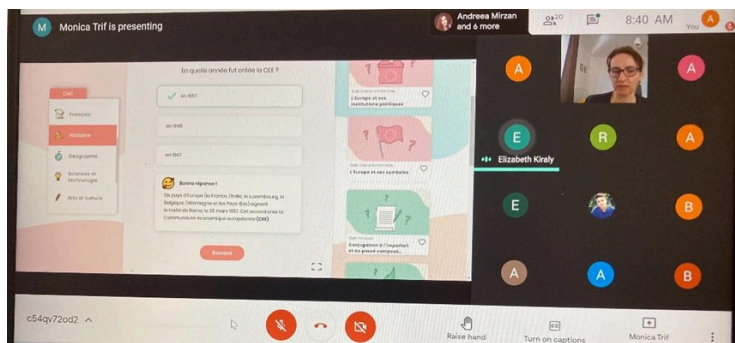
M Monica Trif is presenting

Andreea Mirzan and 6 more

20

8:40 AM

You

En quelle année fut créée la CEE ?

Ciel

Français

Histoire

Géographie

Sciences et technologie

Arts et culture

en 1957

en 1945

en 1967

Bonne réponse !

Six pays d'Europe (la France, l'Italie, le Luxembourg, la Belgique, l'Allemagne et les Pays-Bas) signent le traité de Rome, le 25 mars 1957. Cet accord crée la Communauté économique européenne (CEE).

Suivant

L'Europe et ses institutions politiques

L'Europe et ses symboles

Conjugaison de l'imparfait et du passé composé...

A

A

E

R

A

Elizabeth Kiraly

E

B

A

A

B

c54qv72od2

Raise hand

Turn on captions

Monica Trif